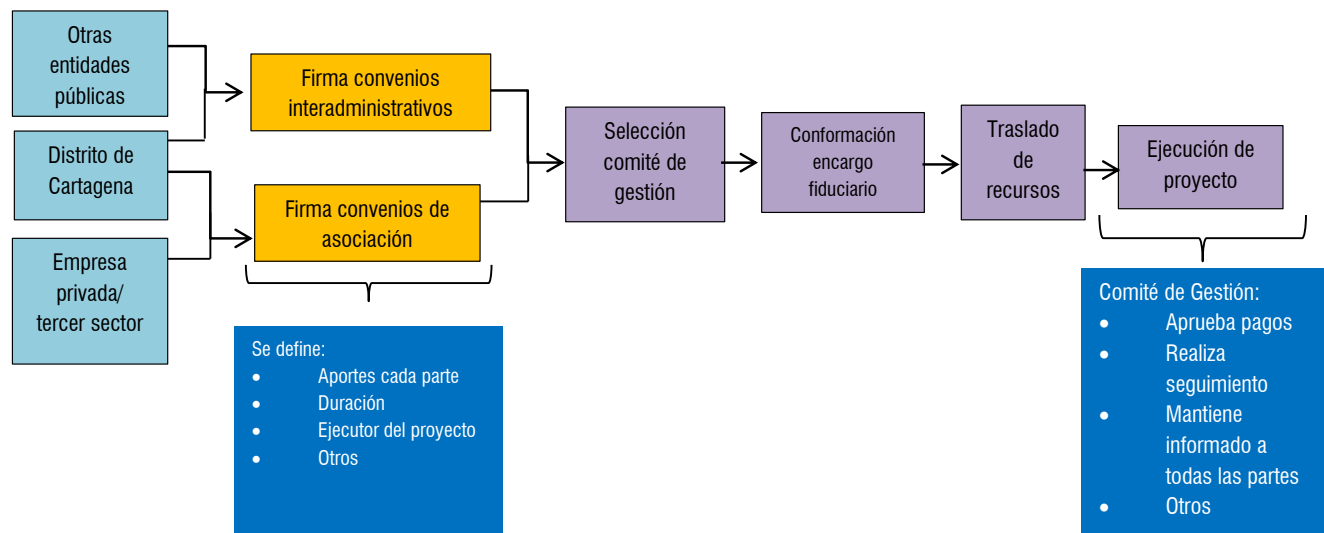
Otras entidades públicas

Distrito de Cartagena

Empresa privada/ tercer sector

Firma convenios interadministrativos

Firma convenios de asociación

Se define:
- Aportes cada parte
- Duración
- Ejecutor del proyecto
- Otros

Selección comité de gestión

Conformación encargo fiduciario

Traslado de recursos

Ejecución de proyecto

Comité de Gestión:
- Aprueba pagos
- Realiza seguimiento
- Mantiene informado a todas las partes
- Otros